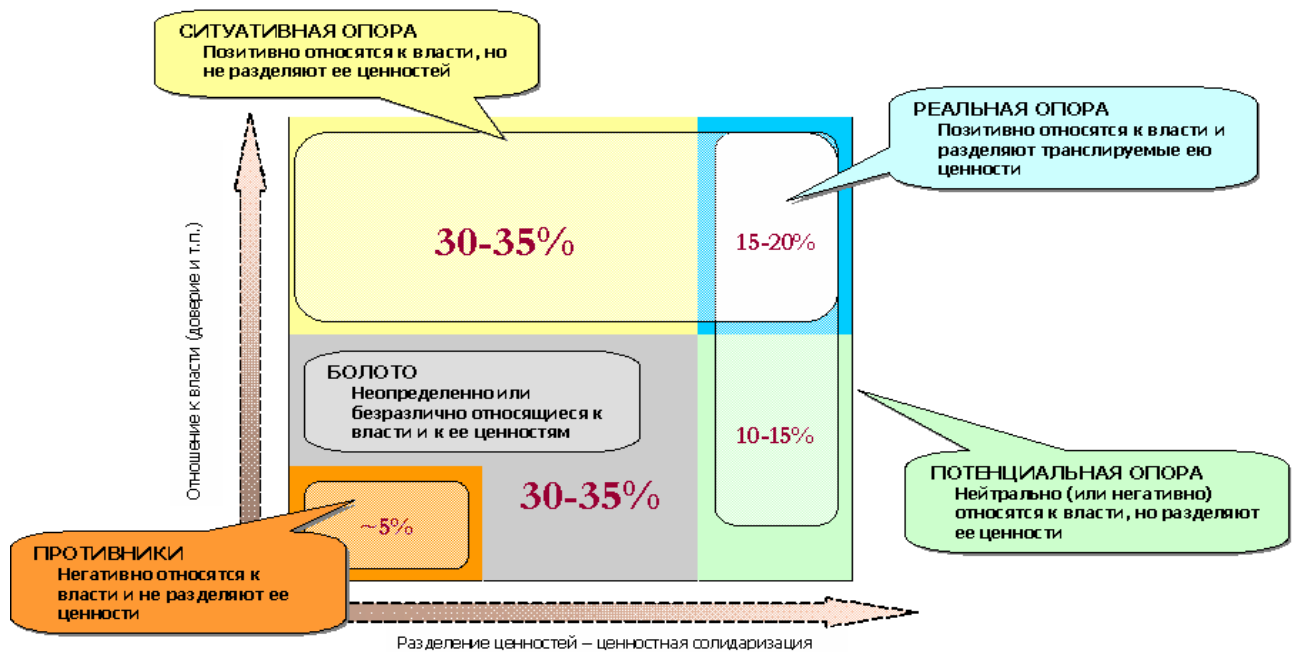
СИТУАТИВНАЯ ОПОРА
Позитивно относятся к власти, но не разделяют ее ценностей

РЕАЛЬНАЯ ОПОРА
Позитивно относятся к власти и разделяют транслируемые ею ценности

30-35%

15-20%

Отношение к власти (доверие и т.п.)

БОЛОТО
Неопределенно или безразлично относящиеся к власти и к ее ценностям

10-15%

30-35%

~5%

ПОТЕНЦИАЛЬНАЯ ОПОРА
Нейтрально (или негативно) относятся к власти, но разделяют ее ценности

ПРОТИВНИКИ
Негативно относятся к власти и не разделяют ее ценности

Разделение ценностей – ценностная солидаризация